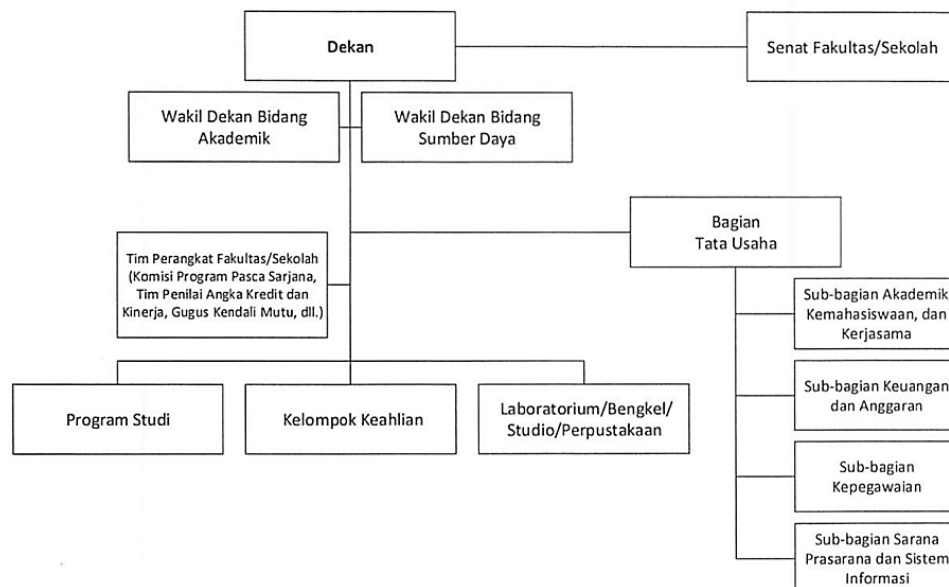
Dekan

Senat Fakultas/Sekolah

Wakil Dekan Bidang Akademik

Wakil Dekan Bidang Sumber Daya

Bagian Tata Usaha

Tim Perangkat Fakultas/Sekolah (Komisi Program Pasca Sarjana, Tim Penilai Angka Kredit dan Kinerja, Gugus Kendali Mutu, dll.)

Sub-bagian Akademik Kemahasiswaan, dan Kerjasama

Sub-bagian Keuangan dan Anggaran

Program Studi

Kelompok Keahlian

Laboratorium/Bengkel/ Studio/Perpustakaan

Sub-bagian Kepegawaian

Sub-bagian Sarana Prasarana dan Sistem Informasi